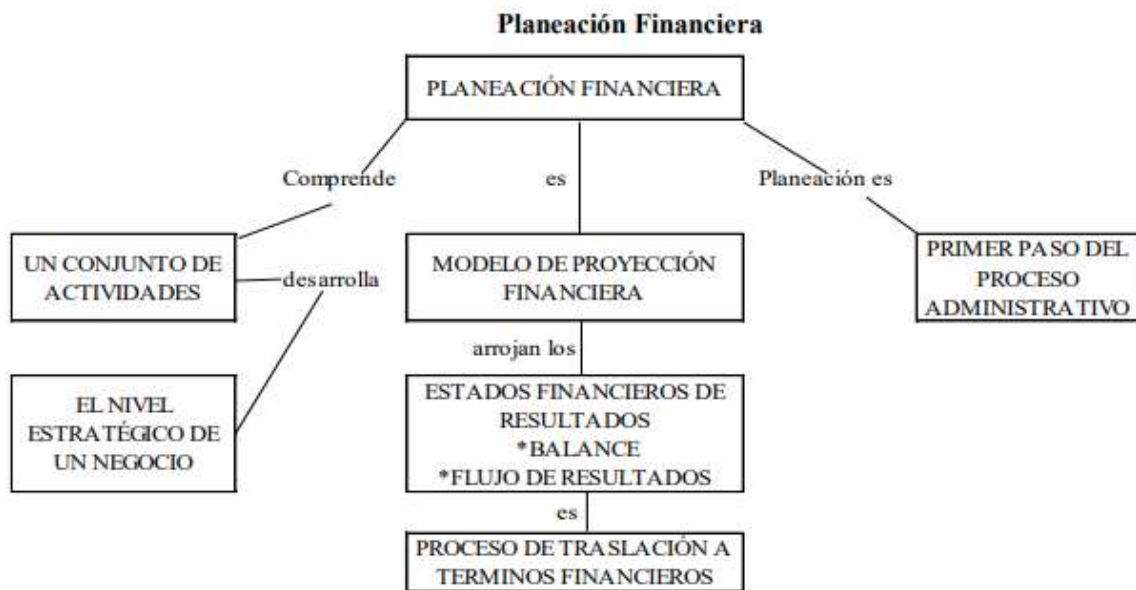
Planeación Financiera

PLANEACIÓN FINANCIERA

Comprende

es

Planeación es

UN CONJUNTO DE ACTIVIDADES

desarrolla

MODELO DE PROYECCIÓN FINANCIERA

PRIMER PASO DEL PROCESO ADMINISTRATIVO

arrojan los

EL NIVEL ESTRATÉGICO DE UN NEGOCIO

ESTADOS FINANCIEROS DE RESULTADOS
*BALANCE
*FLUJO DE RESULTADOS

es

PROCESO DE TRASLACIÓN A TERMINOS FINANCIEROS